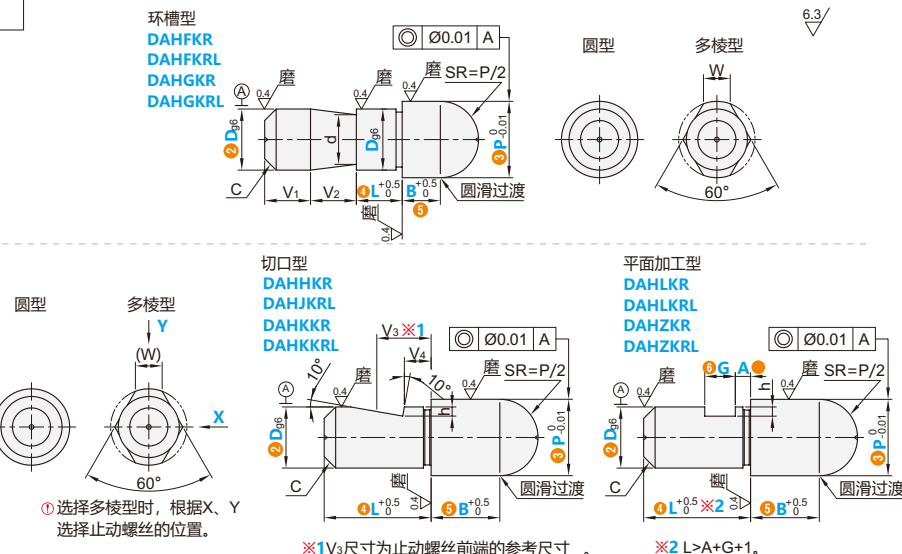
环槽型
DAHFKR
DAHFKRL
DAHGKR
DAHGKRL

6.3

Ø0.01 A
磨 磨 磨 SR=P/2
A 0.4 0.4 0.4
❷$D_{g6}$ d $D_{g6}$ ❸$P^{0}_{-0.01}$
C $V_1$ $V_2$ ❹$L^{+0.5}_{0}$ $B^{+0.5}_{0}$ 圆滑过渡
磨 0.4 ❺

圆型 多棱型
W
60°

圆型 多棱型
Y
(W)
X
60°
① 选择多棱型时，根据X、Y选择止动螺丝的位置。

切口型
DAHHKR
DAHJKRL
DAHKKR
DAHKKRL

$V_3$ ※1
Ø0.01 A
$V_4$
10° 10°
A 0.4 磨 0.4 磨 SR=P/2
h
❷$D_{g6}$ ❸$P^{0}_{-0.01}$
C 磨 0.4 圆滑过渡
❹$L^{+0.5}_{0}$ ❺$B^{+0.5}_{0}$

※1 $V_3$尺寸为止动螺丝前端的参考尺寸。

平面加工型
DAHLKR
DAHLKRL
DAHZKR
DAHZKRL

Ø0.01 A
❻G A● 磨 SR=P/2
A 0.4 h 0.4
❷$D_{g6}$ ❸$P^{0}_{-0.01}$
C 磨 0.4 圆滑过渡
❹$L^{+0.5}_{0}$ ※2 ❺$B^{+0.5}_{0}$

※2 L>A+G+1。